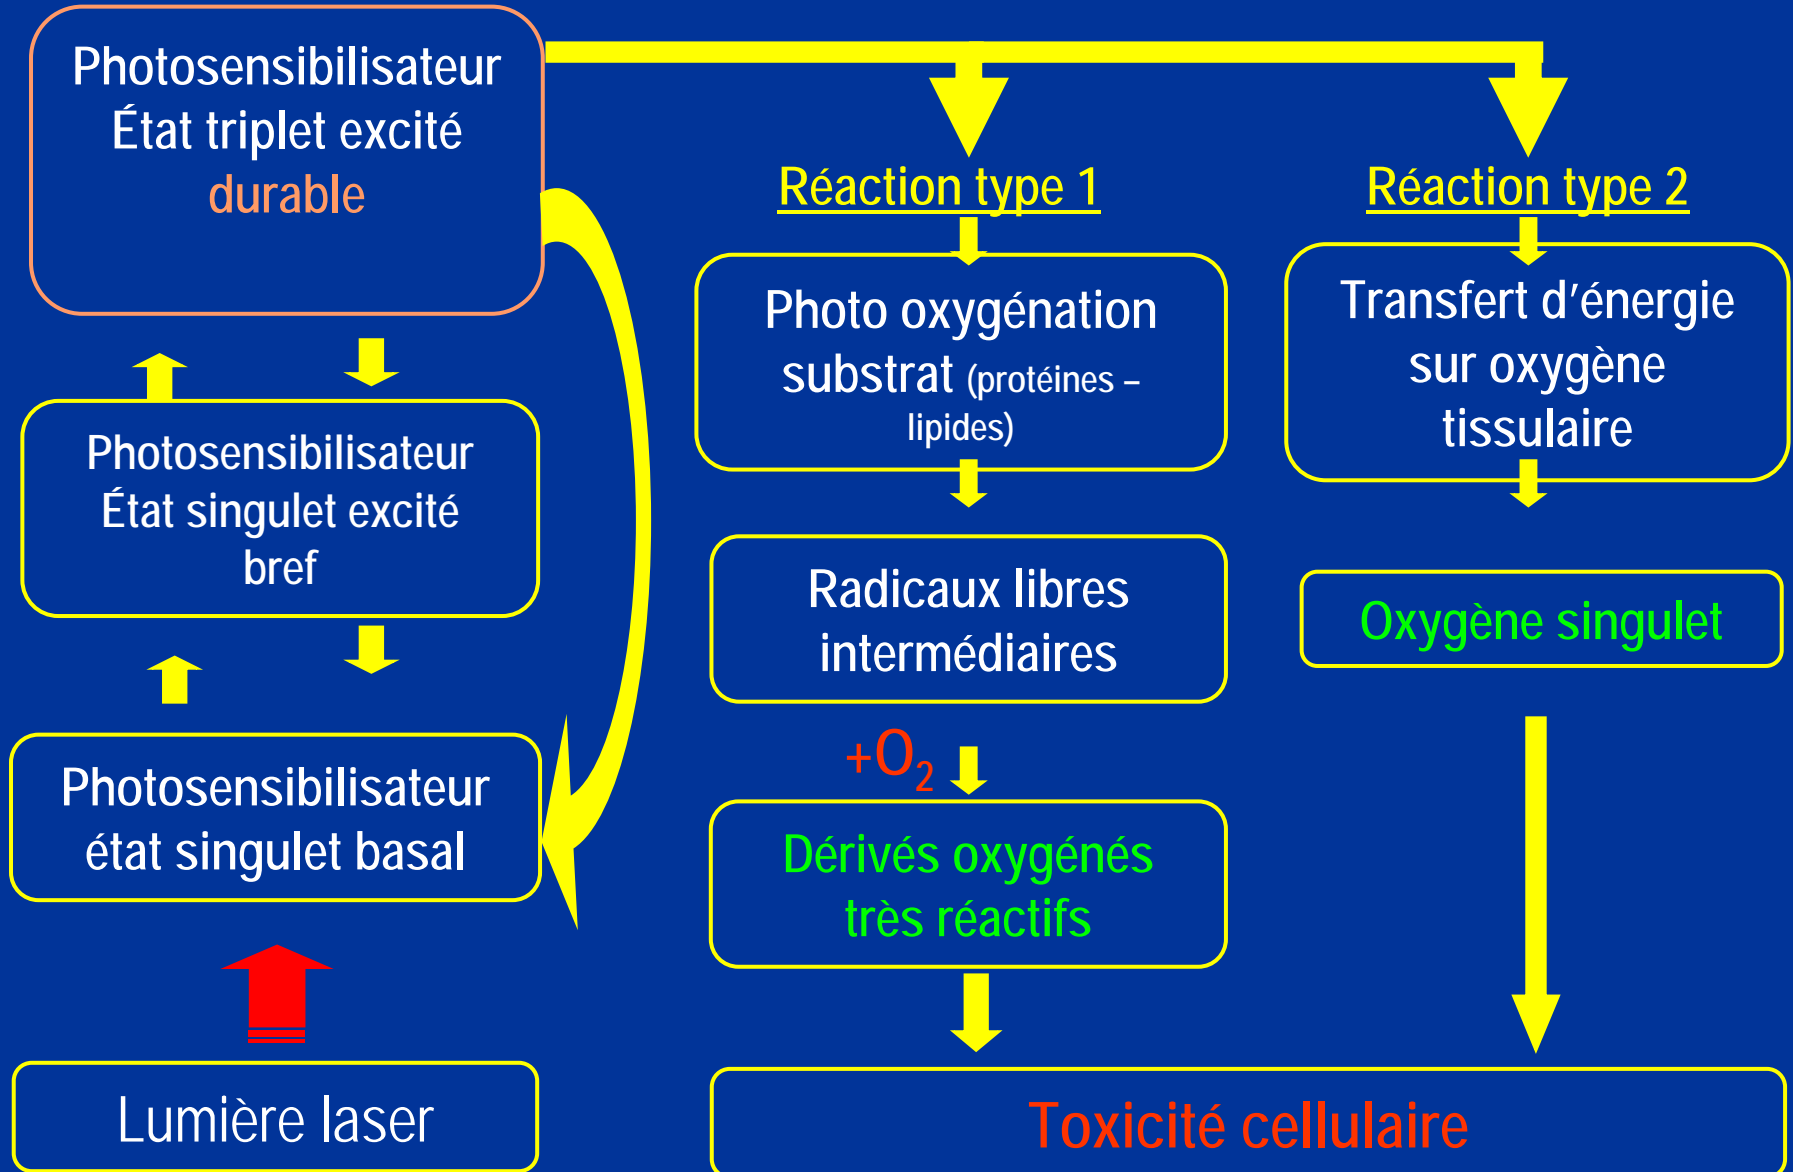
Photosensibilisateur
État triplet excité
durable

Photosensibilisateur
État singulet excité
bref

Photosensibilisateur
état singulet basal

Lumière laser

Réaction type 1

Photo oxygénation substrat (protéines – lipides)

Radicaux libres intermédiaires

$+O_2$

Dérivés oxygénés très réactifs

Réaction type 2

Transfert d'énergie sur oxygène tissulaire

Oxygène singulet

Toxicité cellulaire